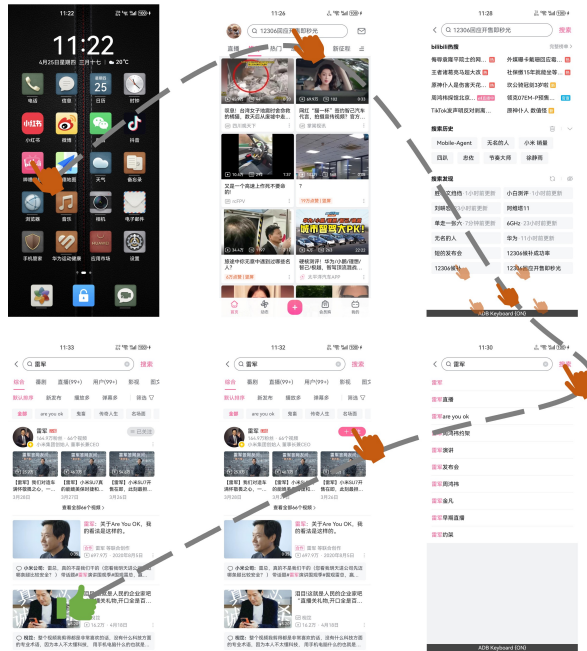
11:22
11:22
4月25日星期四 三月十七 20°C
电话 信息 日历 时钟
小红书 微博 微信 抖音
哔哩哔哩 天气 备忘录
浏览器 音乐 相机 电子邮件
手机管家 华为运动健康 应用市场 设置

11:26
12306回应开售即秒光
直播 推荐 热门 新征程
宜家：台湾女子回应的全身数的模板，数天后从窗中的被发现
同样"留一杯"他的我已污车代言，他最有价格？官方...
文案一个谁上作死不要命的
12306回应开售即秒光
哔哩哔哩
哈你大宝贝家小米汽车的SU7又出为啥...
首页 动态 会员购 我的

11:28
12306回应开售即秒光 搜索
bilibili热搜 完整榜单
每明多耀平城北的吗 外婆睡卡葡萄园蓝葡萄
王者港服克马敌大表 杜偶哪15年就能全家
原神什人是传奇东宗 攻云研鼓结粒3岁墅
周鸿祎探馆北京... 猫克01EM-P报售...
TikTok更多利益官 原神什人 数值报
搜索历史
Mobile-Agent 无名的人 小米 搞量
日趴 忽优 专业大师 徐静雨
搜索发现
小米SU7 小白测评 1小时前更新
刘晓东 同城婚介
单走一步六 6GHz
无名的人 华为
赛恩的发布会 12306是否成功率
12306候补 12306回应开售即秒光
ADB Keyboard {ON}

11:33
雷军 搜索
综合 番剧 影视 用户(99+) 专栏
默认排序 新发布 播放多 弹幕多 筛选
雷军 are you ok 雷军演讲 传奇人生 名场面
雷军
已关注
查看全部66个视频
雷军：关于Are You OK，我的看法是这样的。
小米公司：雷总，真的不是我们干的
雷军 用最真实感人的企业家吧！蒲情！看世，
中国-7，看到了！

11:32
雷军 搜索
综合 番剧 影视 用户(99+) 专栏
默认排序 新发布 播放多 弹幕多 筛选
雷军 are you ok 雷军演讲 传奇人生 名场面
雷军
+关注
查看全部66个视频
雷军：关于Are You OK，我的看法是这样的。
湿日这就是人的企业家吧 "蒲！"

11:30
雷军 搜索
雷军
雷军直播
雷军are you ok
雷军周鸿祎视频
雷军演讲
雷军发布会
雷军周鸿祎
雷军金凡
雷军早期直播
雷军的梗
ADB Keyboard {ON}